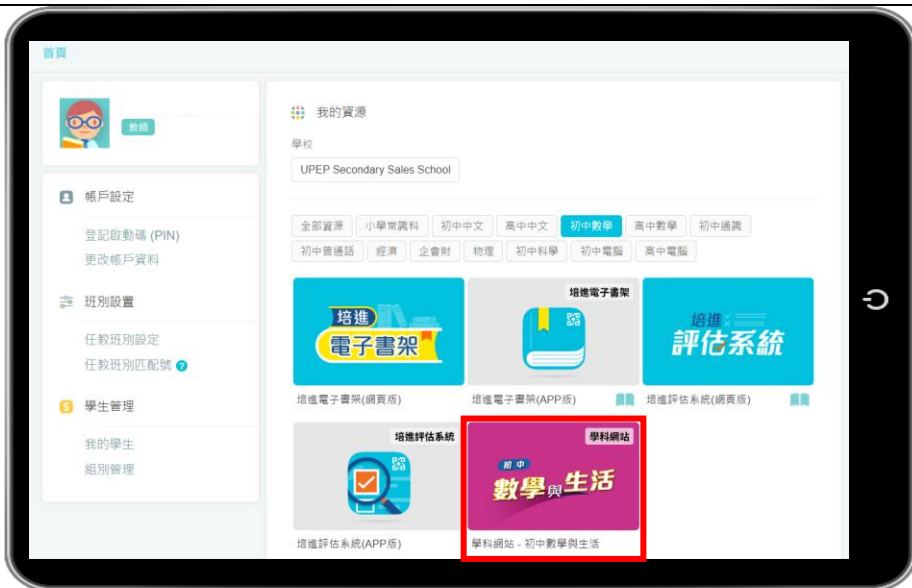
首頁

教師

帳戶設定

登記啟動碼 (PIN)
更改帳戶資料

班別設置

任教班別設定
任教班別匹配號

學生管理

我的學生
組別管理

我的資源

學校

UPEP Secondary Sales School

全部資源 小學常識科 初中中文 高中中文 初中數學 高中數學 初中通識 初中普通話 經濟 企會財 物理 初中科學 初中電腦 高中電腦

培進 電子書架
培進電子書架(網頁版)

培進電子書架
培進電子書架(APP版)

培進 評估系統
培進評估系統(網頁版)

培進評估系統
培進評估系統(APP版)

學科網站
初中 數學與生活
學科網站 - 初中數學與生活